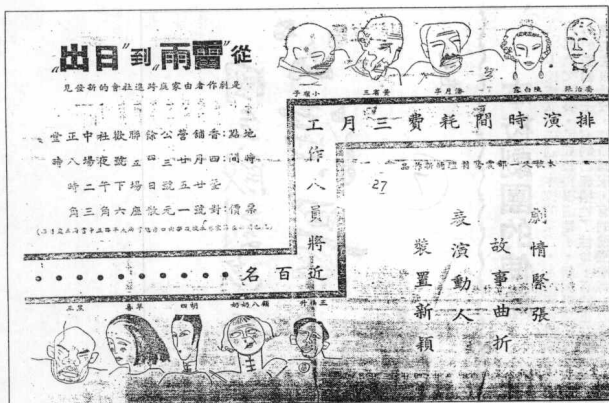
從"雷雨"到"日出"

是劇作者由家庭路線到社會的新發見

地點：香港鋪公會館中社堂正
時間：四月十三夜五號場八晚
廿五號日場下午二時
票價：對號一元散座六角三角

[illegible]

排演時間耗費三月

工作人員將近百名

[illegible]

27

劇情緊張
故事曲折
演動人新
表置新穎

小丁 黃宗英 李景波 白露 孫治喬

王明 曹禺 四鳳 胡四八 王福升